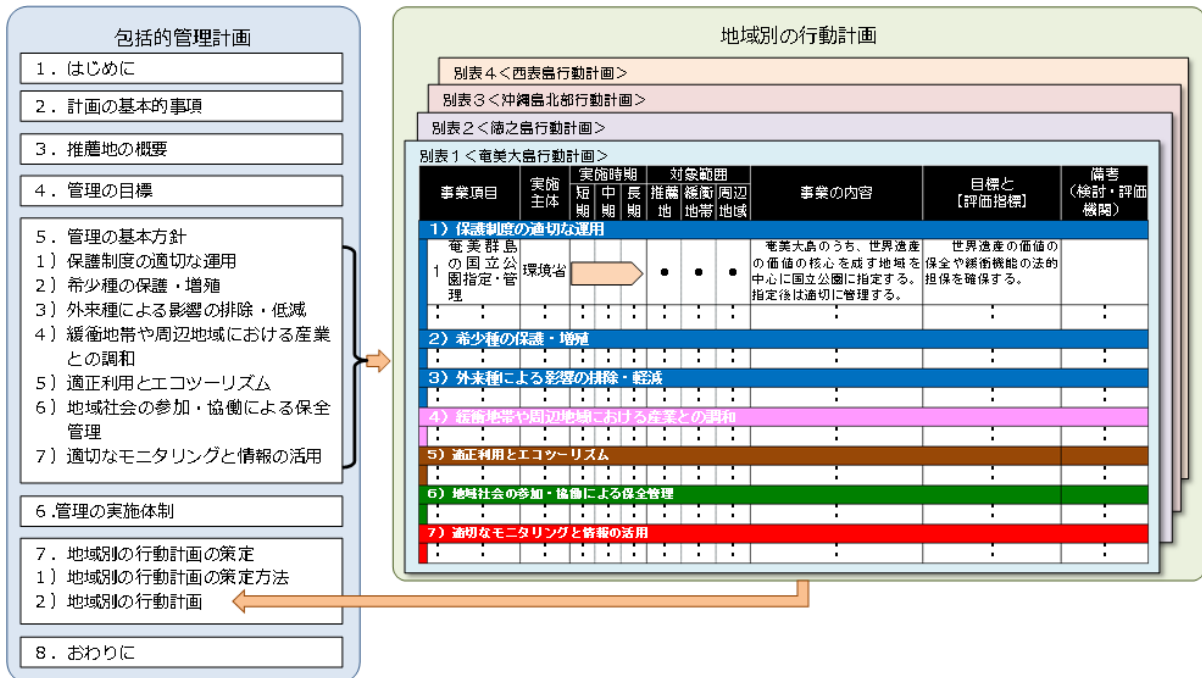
包括的管理計画

1．はじめに

2．計画の基本的事項

3．推薦地の概要

4．管理の目標

5．管理の基本方針
1）保護制度の適切な運用
2）希少種の保護・増殖
3）外来種による影響の排除・低減
4）緩衝地帯や周辺地域における産業との調和
5）適正利用とエコツーリズム
6）地域社会の参加・協働による保全管理
7）適切なモニタリングと情報の活用

6.管理の実施体制

7．地域別の行動計画の策定
1）地域別の行動計画の策定方法
2）地域別の行動計画

8．おわりに

地域別の行動計画

別表４＜西表島行動計画＞

別表３＜沖縄島北部行動計画＞

別表２＜徳之島行動計画＞

別表１＜奄美大島行動計画＞

| 事業項目 | 実施主体 | 実施時期 短期 | 中期 | 長期 | 対象範囲 推薦地 | 緩衝地帯 | 周辺地域 | 事業の内容 | 目標と【評価指標】 | 備考（検討・評価機関） |
|---|---|---|---|---|---|---|---|---|---|---|
| 1）保護制度の適切な運用 | | | | | | | | | | |
| 1 奄美群島の国立公園指定・管理 | 環境省 | | | | ● | ● | ● | 奄美大島のうち、世界遺産の価値の核心を成す地域を中心に国立公園に指定する。指定後は適切に管理する。 | 世界遺産の価値の保全や緩衝機能の法的担保を確保する。 | |
| ： | ： | ： | ： | ： | ： | ： | ： | ： | ： | ： |
| 2）希少種の保護・増殖 | | | | | | | | | | |
| ： | ： | ： | ： | ： | ： | ： | ： | ： | ： | ： |
| 3）外来種による影響の排除・軽減 | | | | | | | | | | |
| ： | ： | ： | ： | ： | ： | ： | ： | ： | ： | ： |
| 4）緩衝地帯や周辺地域における産業との調和 | | | | | | | | | | |
| ： | ： | ： | ： | ： | ： | ： | ： | ： | ： | ： |
| 5）適正利用とエコツーリズム | | | | | | | | | | |
| ： | ： | ： | ： | ： | ： | ： | ： | ： | ： | ： |
| 6）地域社会の参加・協働による保全管理 | | | | | | | | | | |
| ： | ： | ： | ： | ： | ： | ： | ： | ： | ： | ： |
| 7）適切なモニタリングと情報の活用 | | | | | | | | | | |
| ： | ： | ： | ： | ： | ： | ： | ： | ： | ： | ： |